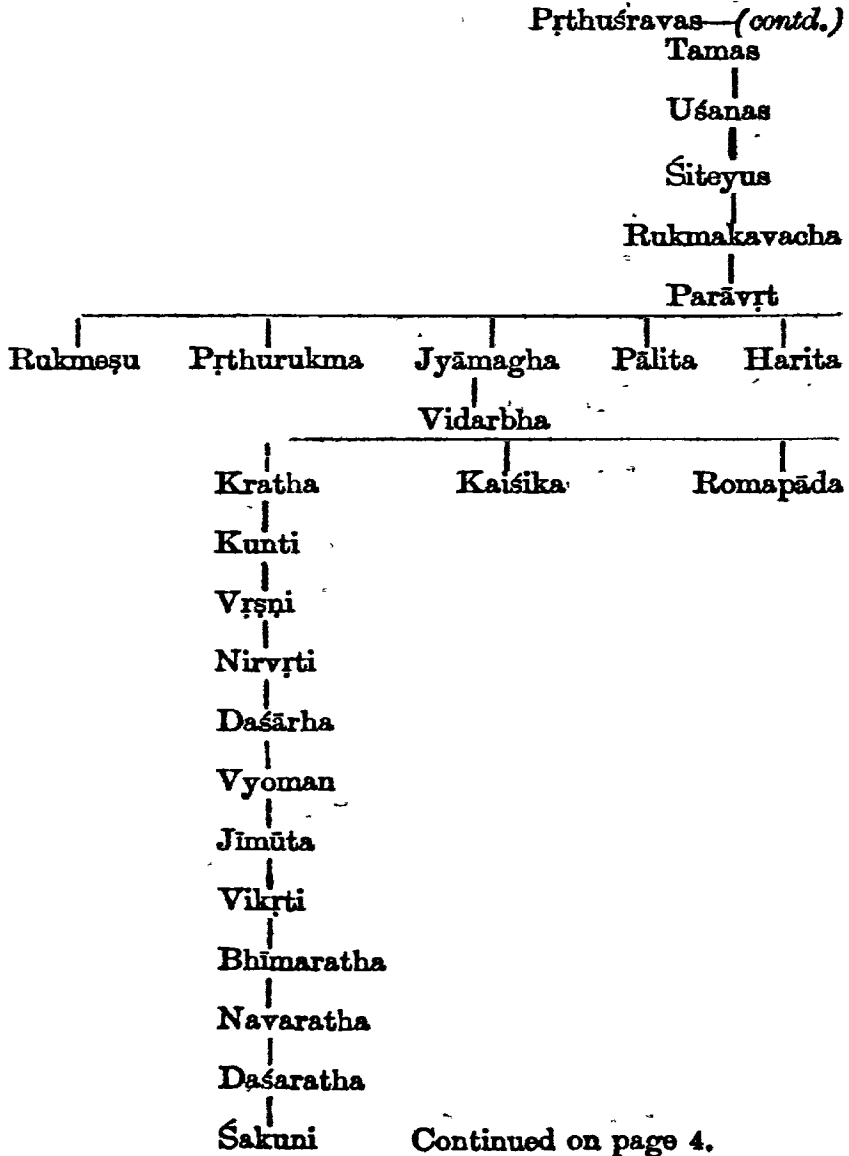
Pṛthuśravas—(contd.)
Tamas
Uśanas
Śiteyus
Rukmakavacha
Parāvṛt

Rukmeṣu
Pṛthurukma
Jyāmagha
Pālita
Harita

Vidarbha

Kratha
Kaiśika
Romapāda

Kunti
Vṛṣṇi
Nirvṛti
Daśārha
Vyoman
Jīmūta
Vikṛti
Bhīmaratha
Navaratha
Daśaratha
Śakuni

Continued on page 4.